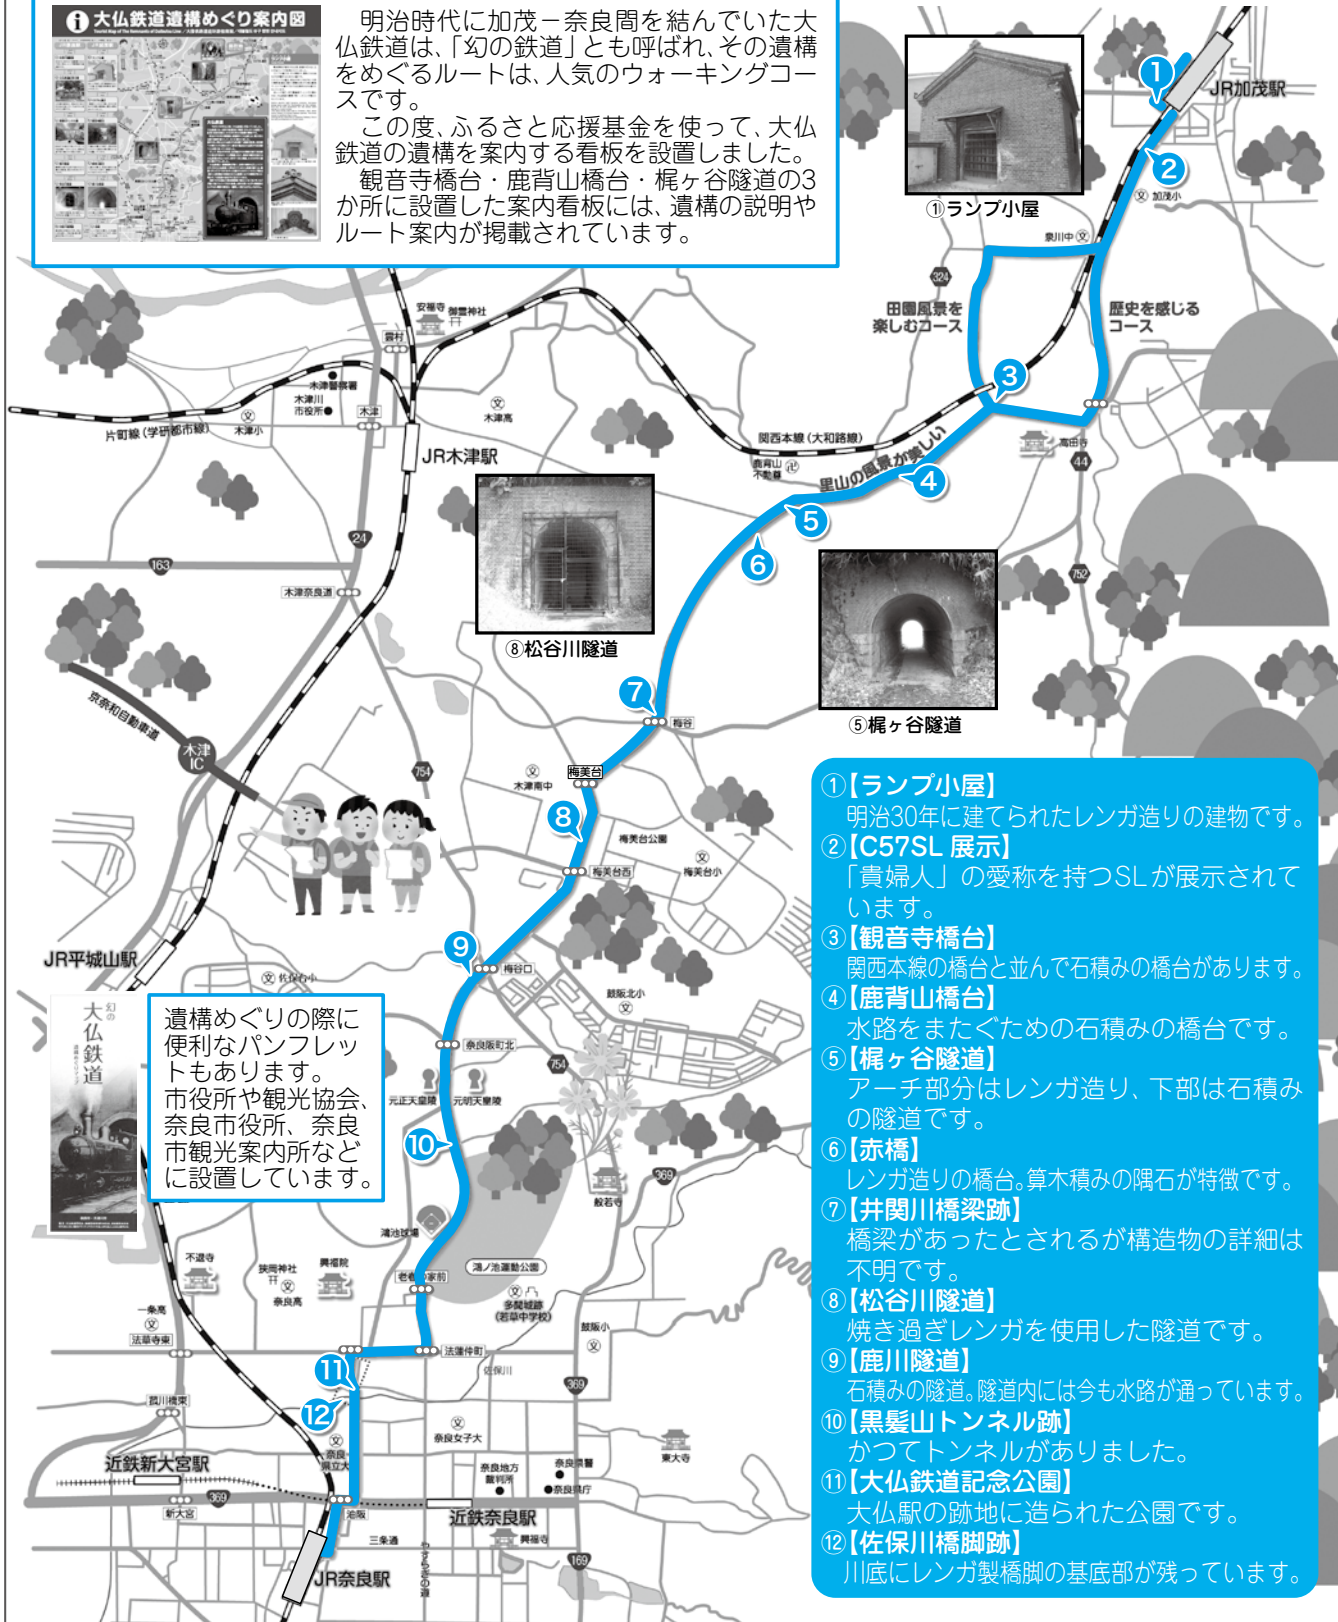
大仏鉄道遺構めぐり案内図

明治時代に加茂－奈良間を結んでいた大仏鉄道は、「幻の鉄道」とも呼ばれ、その遺構をめぐるルートは、人気のウォーキングコースです。

この度、ふるさと応援基金を使って、大仏鉄道の遺構を案内する看板を設置しました。

観音寺橋台・鹿背山橋台・梶ヶ谷隧道の3か所に設置した案内看板には、遺構の説明やルート案内が掲載されています。

①ランプ小屋
JR加茂駅
加茂小
泉川中
324
田園風景を楽しむコース
歴史を感じるコース
安福寺 御霊神社
鹿村
木津警察署
木津川市役所
木津
木津小
木津高
片町線（学研都市線）
関西本線（大和路線）
JR木津駅
鹿背山不動
里山の風景が美しい
高田寺
44
24
163
木津奈良道
⑧松谷川隧道
⑤梶ヶ谷隧道
752
京奈和自動車道
木津IC
梅谷
754
木津南中
梅美台
梅美台公園
梅美台西
梅美台小
JR平城山駅
佐保台小
梅谷口
鹿飯北小
奈良阪町北
754
元正天皇陵
元明天皇陵
369
般若寺
鴻池球場
鴻ノ池運動公園
不退寺
狭岡神社
興福院
奈良高
一条高
法華寺東
老健家前
多聞城跡(若草中学校)
鼓阪小
法蓮佐町
佐保川
369
奈良女子大
東大寺
奈良県警
奈良県庁
奈良地方裁判所
近鉄新大宮駅
新大宮
369
奈良県立大
油阪
三条通
近鉄奈良駅
興福寺
169
JR奈良駅

幻の大仏鉄道

遺構めぐりの際に便利なパンフレットもあります。市役所や観光協会、奈良市役所、奈良市観光案内所などに設置しています。

①【ランプ小屋】
明治30年に建てられたレンガ造りの建物です。
②【C57SL 展示】
「貴婦人」の愛称を持つSLが展示されています。
③【観音寺橋台】
関西本線の橋台と並んで石積みの橋台があります。
④【鹿背山橋台】
水路をまたぐための石積みの橋台です。
⑤【梶ヶ谷隧道】
アーチ部分はレンガ造り、下部は石積みの隧道です。
⑥【赤橋】
レンガ造りの橋台。算木積みの隅石が特徴です。
⑦【井関川橋梁跡】
橋梁があったとされるが構造物の詳細は不明です。
⑧【松谷川隧道】
焼き過ぎレンガを使用した隧道です。
⑨【鹿川隧道】
石積みの隧道。隧道内には今も水路が通っています。
⑩【黒髪山トンネル跡】
かつてトンネルがありました。
⑪【大仏鉄道記念公園】
大仏駅の跡地に造られた公園です。
⑫【佐保川橋脚跡】
川底にレンガ製橋脚の基底部が残っています。